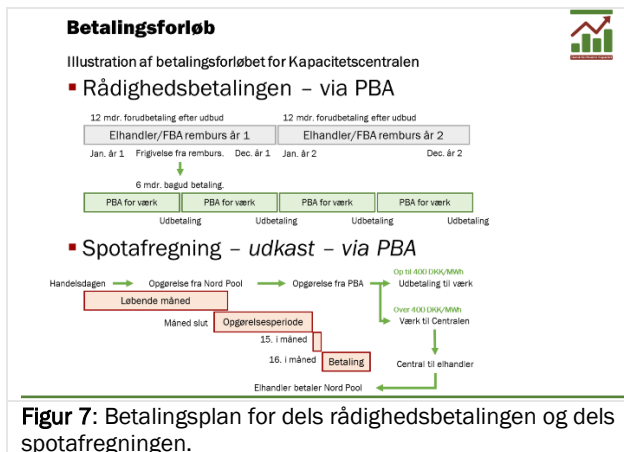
Betalingsforløb

Illustration af betalingsforløbet for Kapacitetscentralen

▪ Rådighedsbetalingen – via PBA

12 mdr. forudbetaling efter udbud

12 mdr. forudbetaling efter udbud

Elhandler/FBA rembursår 1

Elhandler/FBA rembursår 2

Jan. år 1

Frigivelse fra remburs.

Dec. år 1

Jan. år 2

Dec. år 2

6 mdr. bagud betaling.

PBA for værk

PBA for værk

PBA for værk

PBA for værk

Udbetaling

Udbetaling

Udbetaling

Udbetaling

▪ Spotafregning – *udkast* – *via PBA*

Handelsdagen

Opgørelse fra Nord Pool

Opgørelse fra PBA

Op til 400 DKK/MWh

Udbetaling til værk

Løbende måned

Over 400 DKK/MWh

Værk til Centralen

Måned slut

Opgørelsesperiode

15. i måned

16. i måned

Betaling

Central til elhandler

Elhandler betaler Nord Pool

Figur 7: Betalingsplan for dels rådighedsbetalingen og dels spotafregningen.